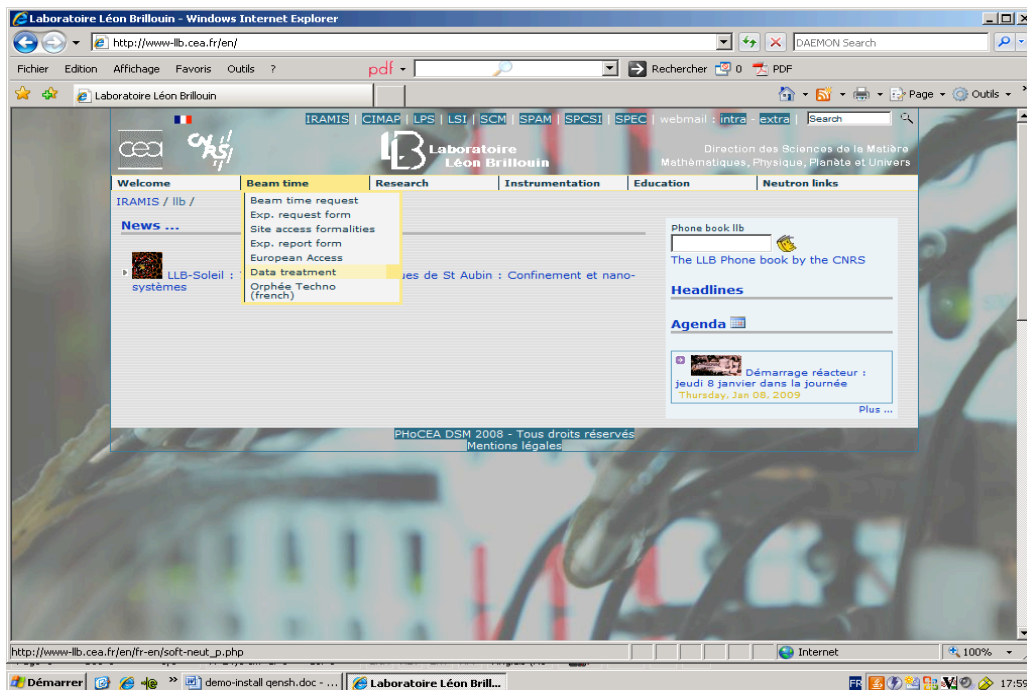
Laboratoire Léon Brillouin - Windows Internet Explorer

http://www-llb.cea.fr/en/

DAEMON Search

Fichier Edition Affichage Favoris Outils ?

pdf

Rechercher 0 PDF

Laboratoire Léon Brillouin

Page Outils

IRAMIS | CIMAP | LPS | LSI | SCM | SPAM | SPCSI | SPEC | webmail : intra - extra | Search

cea CNRS

Laboratoire Léon Brillouin

Direction des Sciences de la Matière
Mathématiques, Physique, Planète et Univers

Welcome | Beam time | Research | Instrumentation | Education | Neutron links

IRAMIS / llb /

News ...

Beam time request
Exp. request form
Site access formalities
Exp. report form
European Access
Data treatment
Orphée Techno (french)

LLB-Soleil : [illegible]ues de St Aubin : Confinement et nano-systèmes

Phone book llb

The LLB Phone book by the CNRS

Headlines

Agenda

Démarrage réacteur : jeudi 8 janvier dans la journée
Thursday, Jan 08, 2009

Plus ...

PHoCEA DSM 2008 - Tous droits réservés
Mentions légales

http://www-llb.cea.fr/en/fr-en/soft-neut_p.php

Internet

100%

Démarrer

demo-install qensh.doc - ...

Laboratoire Léon Brill...

FR

17:59